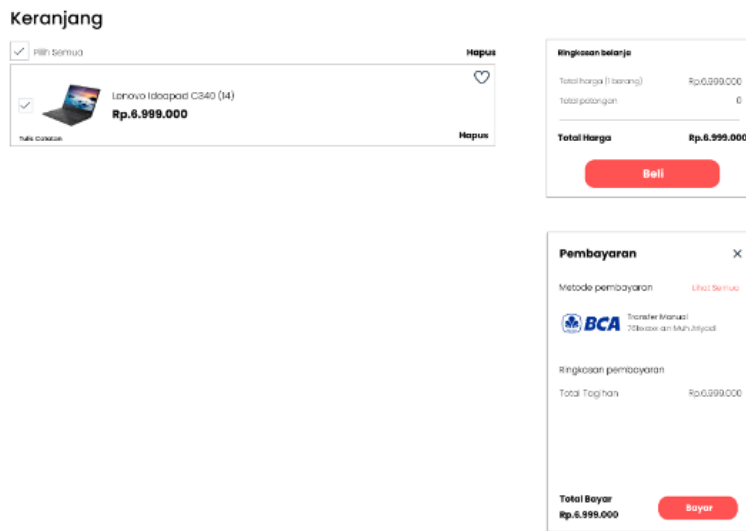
Keranjang

Pilih Semua

Hapus

Lenovo Ideapad C340 (14)

Rp.6.999.000

Tulis Catatan

Hapus

Ringkasan belanja

Total Harga (1 barang) Rp.6.999.000

Total potongan 0

Total Harga Rp.6.999.000

Beli

Pembayaran

×

Metode pembayaran

Lihat Semua

BCA

Transfer Manual
78xxxx an Muh.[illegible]

Ringkasan pembayaran

Total Tagihan Rp.6.999.000

Total Bayar
Rp.6.999.000

Bayar